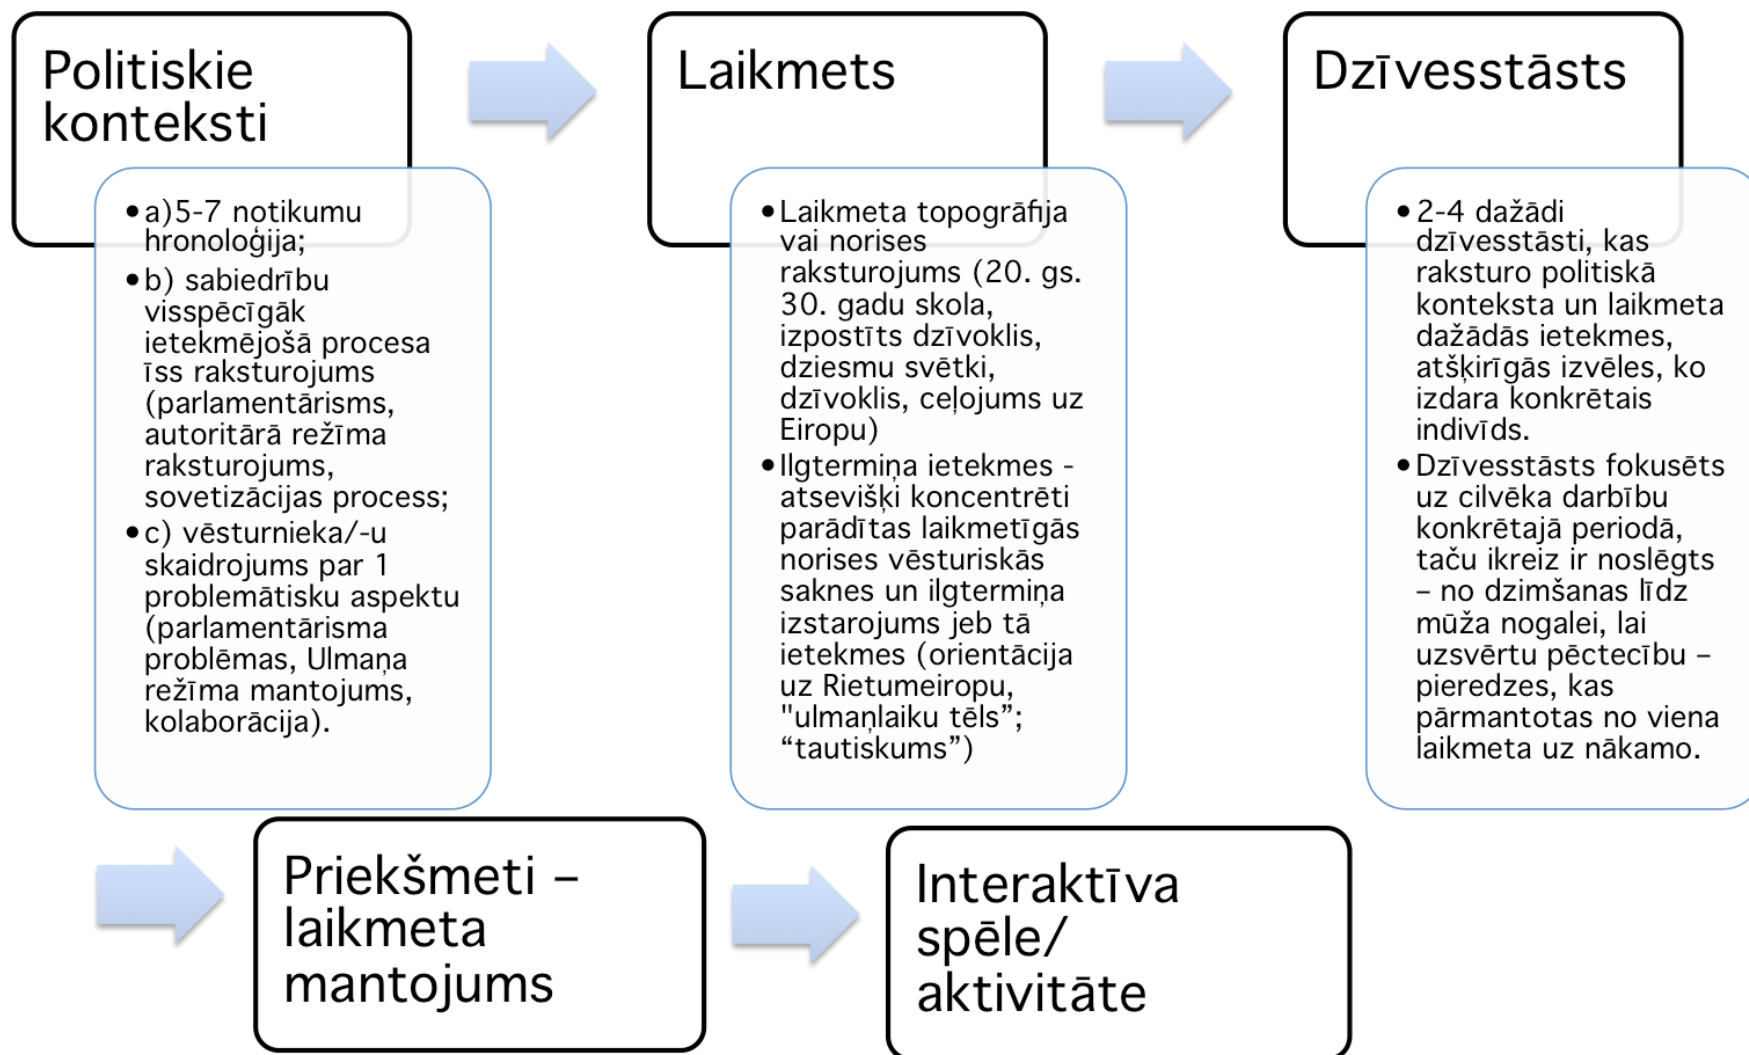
Politiskie konteksti

• a)5-7 notikumu hronoloģija;
• b) sabiedrību visspēcīgāk ietekmējošā procesa īss raksturojums (parlamentārisms, autoritārā režīma raksturojums, sovetizācijas process;
• c) vēsturnieka/-u skaidrojums par 1 problemātisku aspektu (parlamentārisma problēmas, Ulmaņa režīma mantojums, kolaborācija).

Laikmets

• Laikmeta topogrāfija vai norises raksturojums (20. gs. 30. gadu skola, izpostīts dzīvoklis, dziesmu svētki, dzīvoklis, ceļojums uz Eiropu)
• Ilgtermiņa ietekmes - atsevišķi koncentrēti parādītas laikmetīgās norises vēsturiskās saknes un ilgtermiņa izstarojums jeb tā ietekmes (orientācija uz Rietumeiropu, "ulmaņlaiku tēls"; "tautiskums")

Dzīvesstāsts

• 2-4 dažādi dzīvesstāsti, kas raksturo politiskā konteksta un laikmeta dažādās ietekmes, atšķirīgās izvēles, ko izdara konkrētais indivīds.
• Dzīvesstāsts fokusēts uz cilvēka darbību konkrētajā periodā, taču ikreiz ir noslēgts – no dzimšanas līdz mūža nogalei, lai uzsvērtu pēctecību – pieredzes, kas pārmantotas no viena laikmeta uz nākamo.

Priekšmeti – laikmeta mantojums

Interaktīva spēle/ aktivitāte